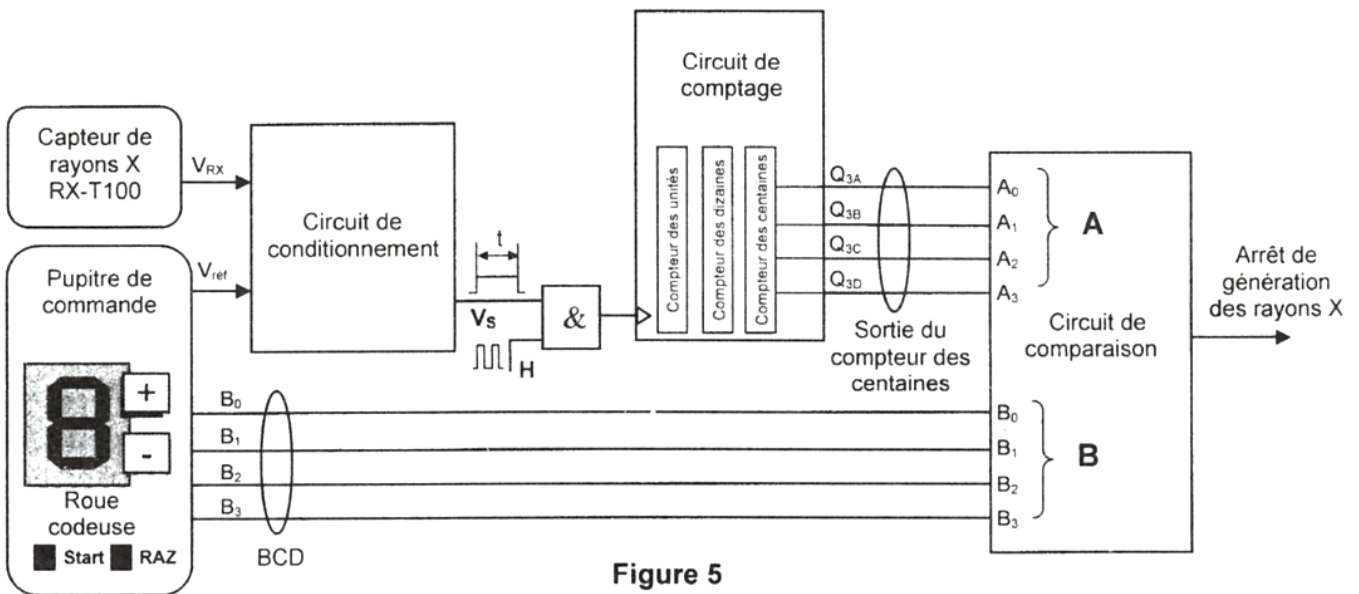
Capteur de rayons X RX-T100

$V_{RX}$

Circuit de conditionnement

$V_{réf}$

Pupitre de commande

+

-

Roue codeuse

Start RAZ

t

Vs

&

H

Circuit de comptage

Compteur des unités

Compteur des dizaines

Compteur des centaines

$Q_{3A}$

$Q_{3B}$

$Q_{3C}$

$Q_{3D}$

Sortie du compteur des centaines

$A_0$

$A_1$

$A_2$

$A_3$

A

Circuit de comparaison

Arrêt de génération des rayons X

$B_0$

$B_1$

$B_2$

$B_3$

BCD

$B_0$

$B_1$

$B_2$

$B_3$

B

Figure 5